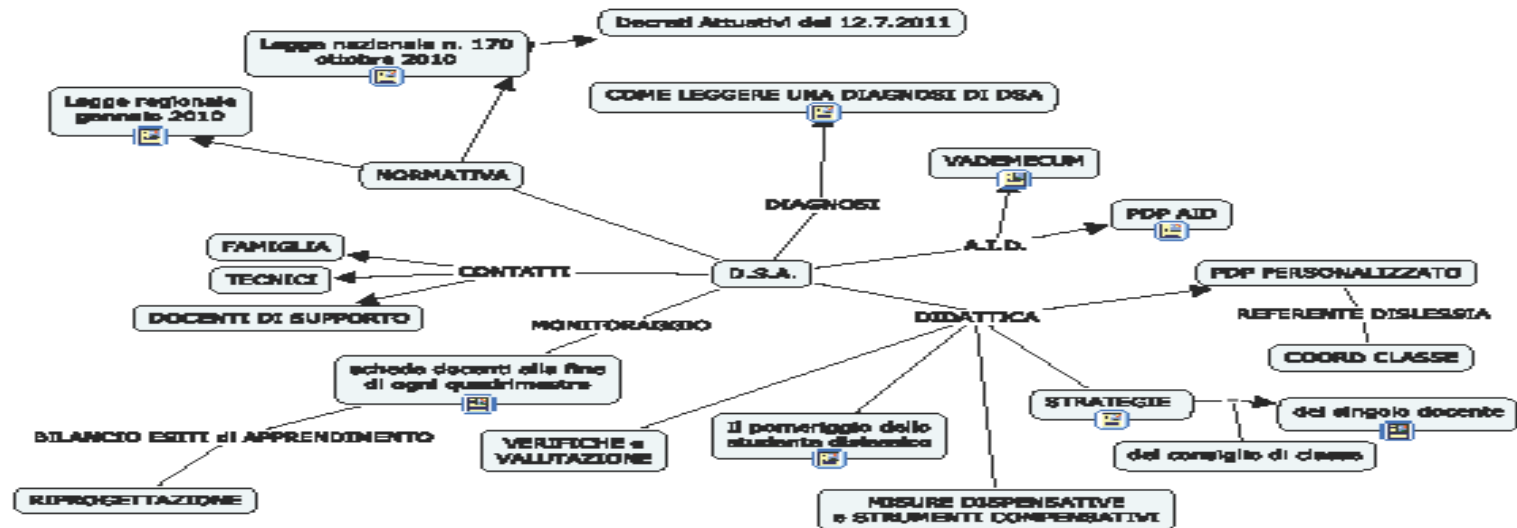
Decreti Attuativi del 12.7.2011

Legge nazionale n. 170 ottobre 2010

Legge regionale gennaio 2010

COME LEGGERE UNA DIAGNOSI DI DSA

NORMATIVA

VADEMECUM

DIAGNOSI

PDP AID

FAMIGLIA

A.I.D.

TECNICI

CONTATTI

D.S.A.

PDP PERSONALIZZATO

DOCENTI DI SUPPORTO

MONITORAGGIO

DIDATTICA

REFERENTE DISLESSIA

COORD CLASSE

schede docenti alla fine di ogni quadrimestre

STRATEGIE

del singolo docente

BILANCIO ESITI di APPRENDIMENTO

VERIFICHE e VALUTAZIONE

Il pomeriggio dello studente dislessico

del consiglio di classe

RIPROGETTAZIONE

MISURE DISPENSATIVE e STRUMENTI COMPENSATIVI